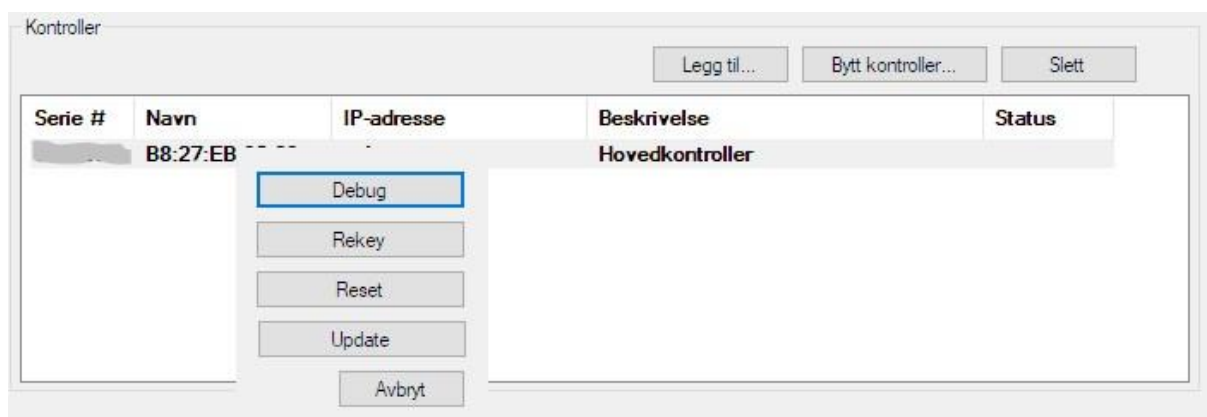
Kontroller

Legg til... Bytt kontroller... Slett

| Serie # | Navn | IP-adresse | Beskrivelse | Status |
|---|---|---|---|---|
| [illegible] | B8:27:EB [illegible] | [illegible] | Hovedkontroller | |

Debug

Rekey

Reset

Update

Avbryt